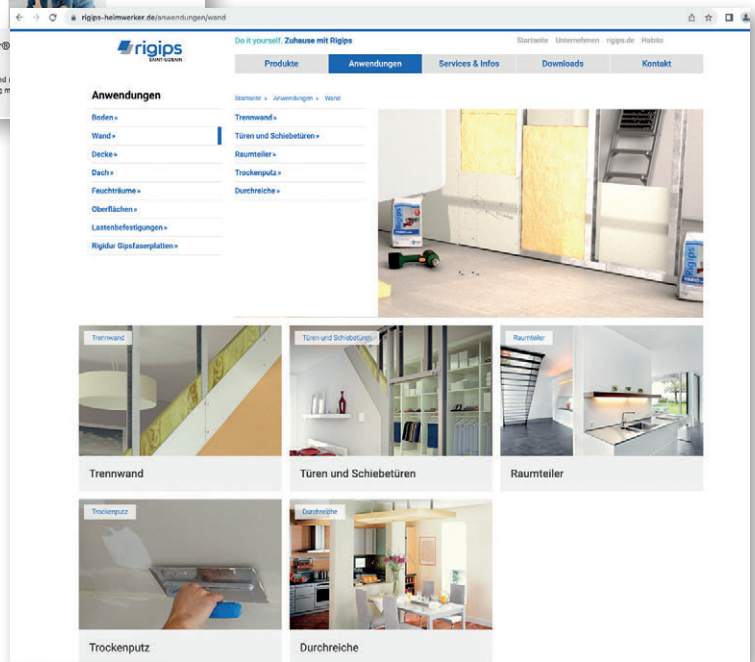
rigips-heimwerker.de/anwendungen/wand

rigips SAINT-GOBAIN

Do it yourself. Zuhause mit Rigips

Startseite Unternehmen rigips.de Habito

Produkte | Anwendungen | Services & Infos | Downloads | Kontakt

Anwendungen

Boden »
Wand »
Decke »
Dach »
Feuchträume »
Oberflächen »
Lastenbefestigungen »
Rigidur Gipsfaserplatten »

Startseite » Anwendungen » Wand

Trennwand »
Türen und Schiebetüren »
Raumteiler »
Trockenputz »
Durchreiche »

Trennwand

Trennwand

Türen und Schiebetüren

Türen und Schiebetüren

Raumteiler

Raumteiler

Trockenputz

Trockenputz

Durchreiche

Durchreiche